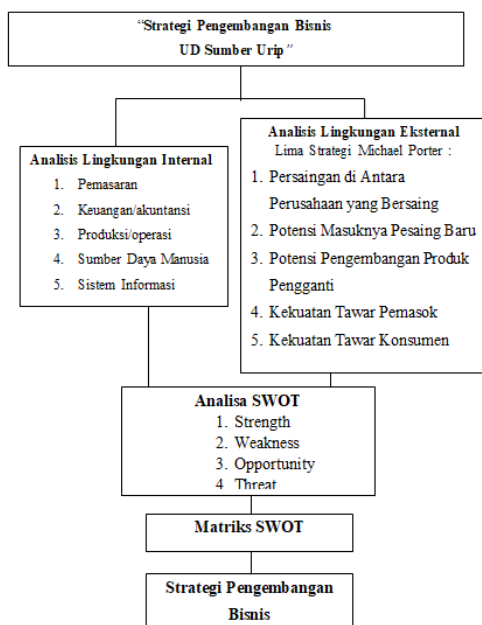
"Strategi Pengembangan Bisnis UD Sumber Urip"

Analisis Lingkungan Internal
1. Pemasaran
2. Keuangan/akuntansi
3. Produksi/operasi
4. Sumber Daya Manusia
5. Sistem Informasi

Analisis Lingkungan Eksternal
Lima Strategi Michael Porter :
1. Persaingan di Antara Perusahaan yang Bersaing
2. Potensi Masuknya Pesaing Baru
3. Potensi Pengembangan Produk Pengganti
4. Kekuatan Tawar Pemasok
5. Kekuatan Tawar Konsumen

Analisa SWOT
1. Strength
2. Weakness
3. Opportunity
4 Threat

Matriks SWOT

Strategi Pengembangan Bisnis